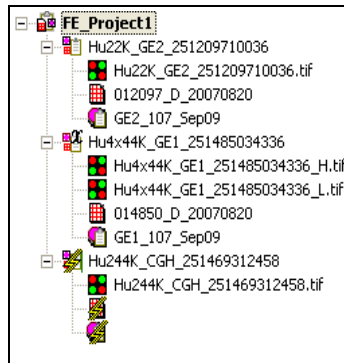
FE_Project1
Hu22K_GE2_251209710036
Hu22K_GE2_251209710036.tif
012097_D_20070820
GE2_107_Sep09
Hu4x44K_GE1_251485034336
Hu4x44K_GE1_251485034336_H.tif
Hu4x44K_GE1_251485034336_L.tif
014850_D_20070820
GE1_107_Sep09
Hu244K_CGH_251469312458
Hu244K_CGH_251469312458.tif